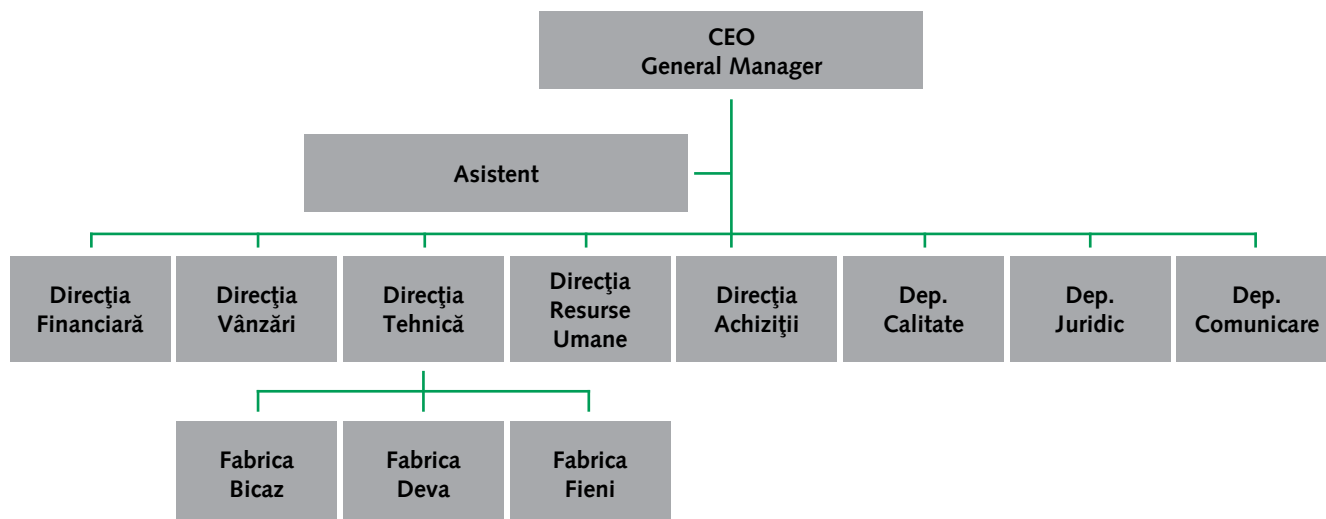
CEO
General Manager

Asistent

Direcţia Financiară

Direcţia Vânzări

Direcţia Tehnică

Direcţia Resurse Umane

Direcţia Achiziţii

Dep. Calitate

Dep. Juridic

Dep. Comunicare

Fabrica Bicaz

Fabrica Deva

Fabrica Fieni